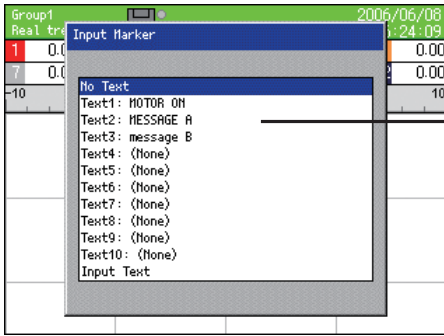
Group1
Real tre
2006/06/08
:24:09
1
0.0
0.00
7
0.0
2
0.00
-10
10
Input Marker
No Text
Text1: MOTOR ON
Text2: MESSAGE A
Text3: message B
Text4: (None)
Text5: (None)
Text6: (None)
Text7: (None)
Text8: (None)
Text9: (None)
Text10: (None)
Input Text